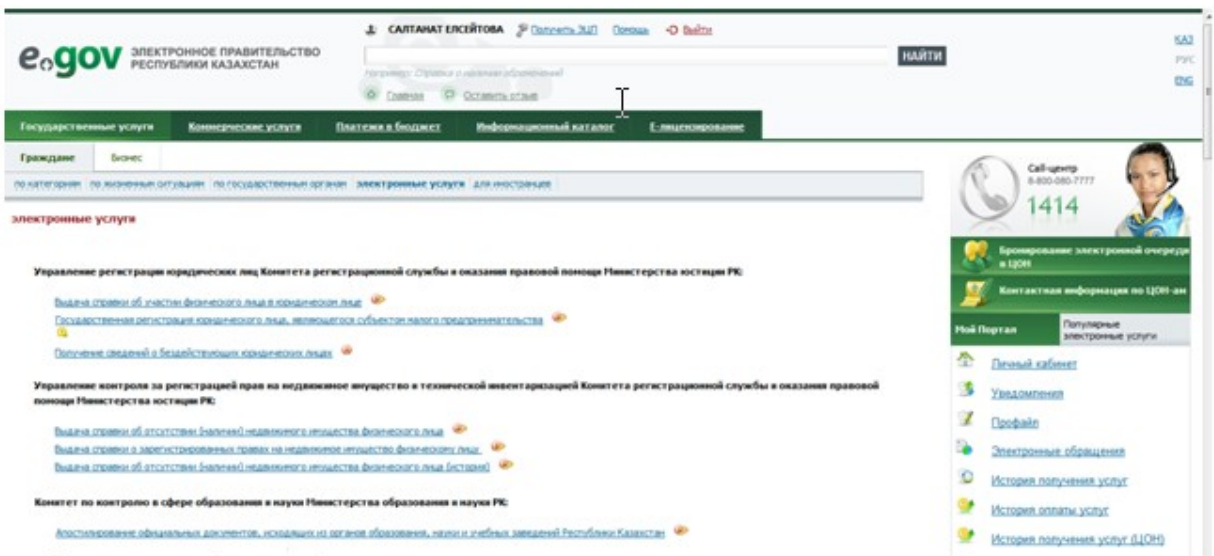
e.gov ЭЛЕКТРОННОЕ ПРАВИТЕЛЬСТВО РЕСПУБЛИКИ КАЗАХСТАН

САЛТАНАТ ЕЛСЕЙТОВА Получить ЭЦП Помощь Выйти

НАЙТИ

Например: Справка о наличии обременений

Главная Оставить отзыв

ҚАЗ
РУС
ENG

Государственные услуги | Коммерческие услуги | Платежи в бюджет | Информационный каталог | Е-лицензирование

Граждане | Бизнес

по категориям | по жизненным ситуациям | по государственным органам | электронные услуги | для иностранцев

электронные услуги

Управление регистрации юридических лиц Комитета регистрационной службы и оказания правовой помощи Министерства юстиции РК:

Выдача справки об участии физического лица в юридическом лице

Государственная регистрация юридического лица, являющегося субъектом малого предпринимательства

Получение сведений о бездействующих юридических лицах

Управление контроля за регистрацией прав на недвижимое имущество и технической инвентаризацией Комитета регистрационной службы и оказания правовой помощи Министерства юстиции РК:

Выдача справки об отсутствии (наличии) недвижимого имущества физического лица

Выдача справки о зарегистрированных правах на недвижимое имущество физическому лицу

Выдача справки об отсутствии (наличии) недвижимого имущества физического лица (история)

Комитет по контролю в сфере образования и науки Министерства образования и науки РК:

Апостилирование официальных документов, исходящих из органов образования, науки и учебных заведений Республики Казахстан

Call-центр
8-800-080-7777
1414

Бронирование электронной очереди в ЦОН

Контактная информация по ЦОН-ам

Мой Портал | Популярные электронные услуги

Личный кабинет
Уведомления
Профайл
Электронные обращения
История получения услуг
История оплаты услуг
История получения услуг (ЦОН)